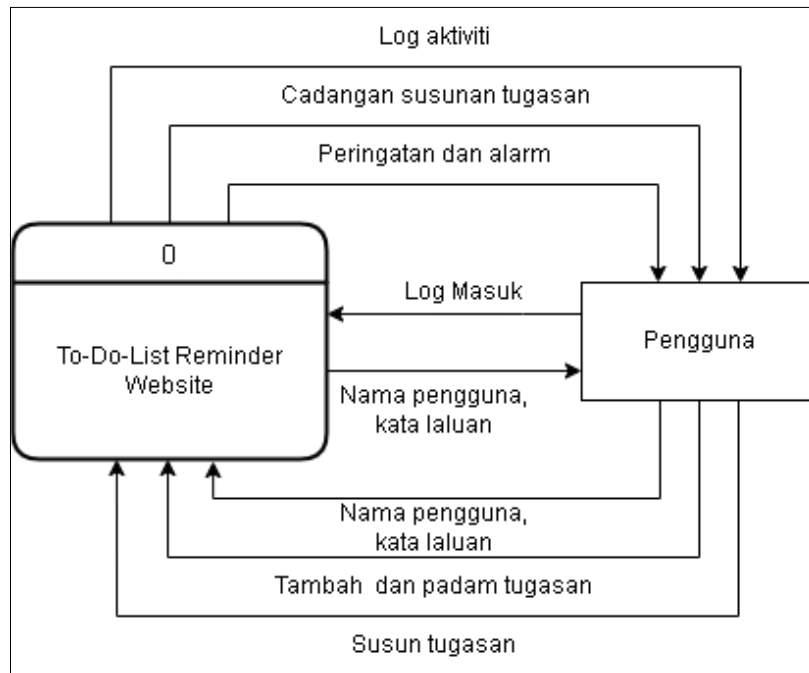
Log aktiviti

Cadangan susunan tugasan

Peringatan dan alarm

0

To-Do-List Reminder Website

Log Masuk

Pengguna

Nama pengguna, kata laluan

Nama pengguna, kata laluan

Tambah dan padam tugasan

Susun tugasan